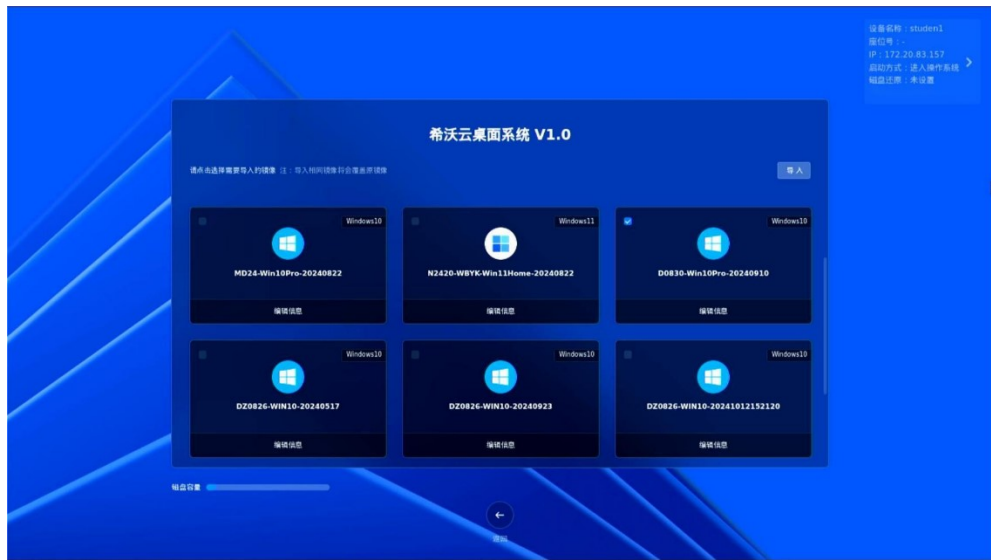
设备名称：studen1
座位号：-
IP：172.20.83.157
启动方式：进入操作系统
磁盘还原：未设置

希沃云桌面系统 V1.0

请点击选择需要导入的镜像 注：导入相同镜像将会覆盖原镜像

导入

Windows10
MD24-Win10Pro-20240822
编辑信息

Windows11
N2420-WBYK-Win11Home-20240822
编辑信息

Windows10
D0830-Win10Pro-20240910
编辑信息

Windows10
DZ0826-WIN10-20240517
编辑信息

Windows10
DZ0826-WIN10-20240923
编辑信息

Windows10
DZ0826-WIN10-20241012152120
编辑信息

磁盘容量

返回